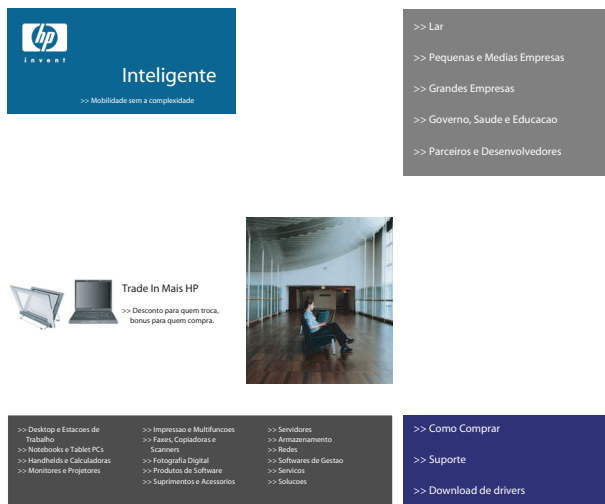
hp
invent

Inteligente

>> Mobilidade sem a complexidade

>> Lar

>> Pequenas e Medias Empresas

>> Grandes Empresas

>> Governo, Saude e Educacao

>> Parceiros e Desenvolvedores

Trade In Mais HP

>> Desconto para quem troca, bonus para quem compra.

>> Desktop e Estacoes de Trabalho
>> Notebooks e Tablet PCs
>> Handhelds e Calculadoras
>> Monitores e Projetores

>> Impressao e Multifuncoes
>> Faxes, Copiadoras e Scanners
>> Fotografia Digital
>> Produtos de Software
>> Suprimentos e Acessorios

>> Servidores
>> Armazenamento
>> Redes
>> Softwares de Gestao
>> Servicos
>> Solucoes

>> Como Comprar

>> Suporte

>> Download de drivers